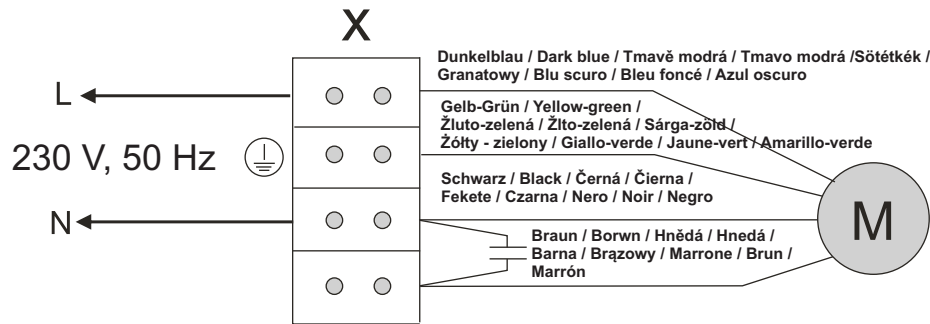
X

Dunkelblau / Dark blue / Tmavě modrá / Tmavo modrá /Sötétkék / Granatowy / Blu scuro / Bleu foncé / Azul oscuro

L

Gelb-Grün / Yellow-green / Žluto-zelená / Žlto-zelená / Sárga-zöld / Żółty - zielony / Giallo-verde / Jaune-vert / Amarillo-verde

230 V, 50 Hz

Schwarz / Black / Černá / Čierna / Fekete / Czarna / Nero / Noir / Negro

N

M

Braun / Borwn / Hnědá / Hnedá / Barna / Brązowy / Marrone / Brun / Marrón